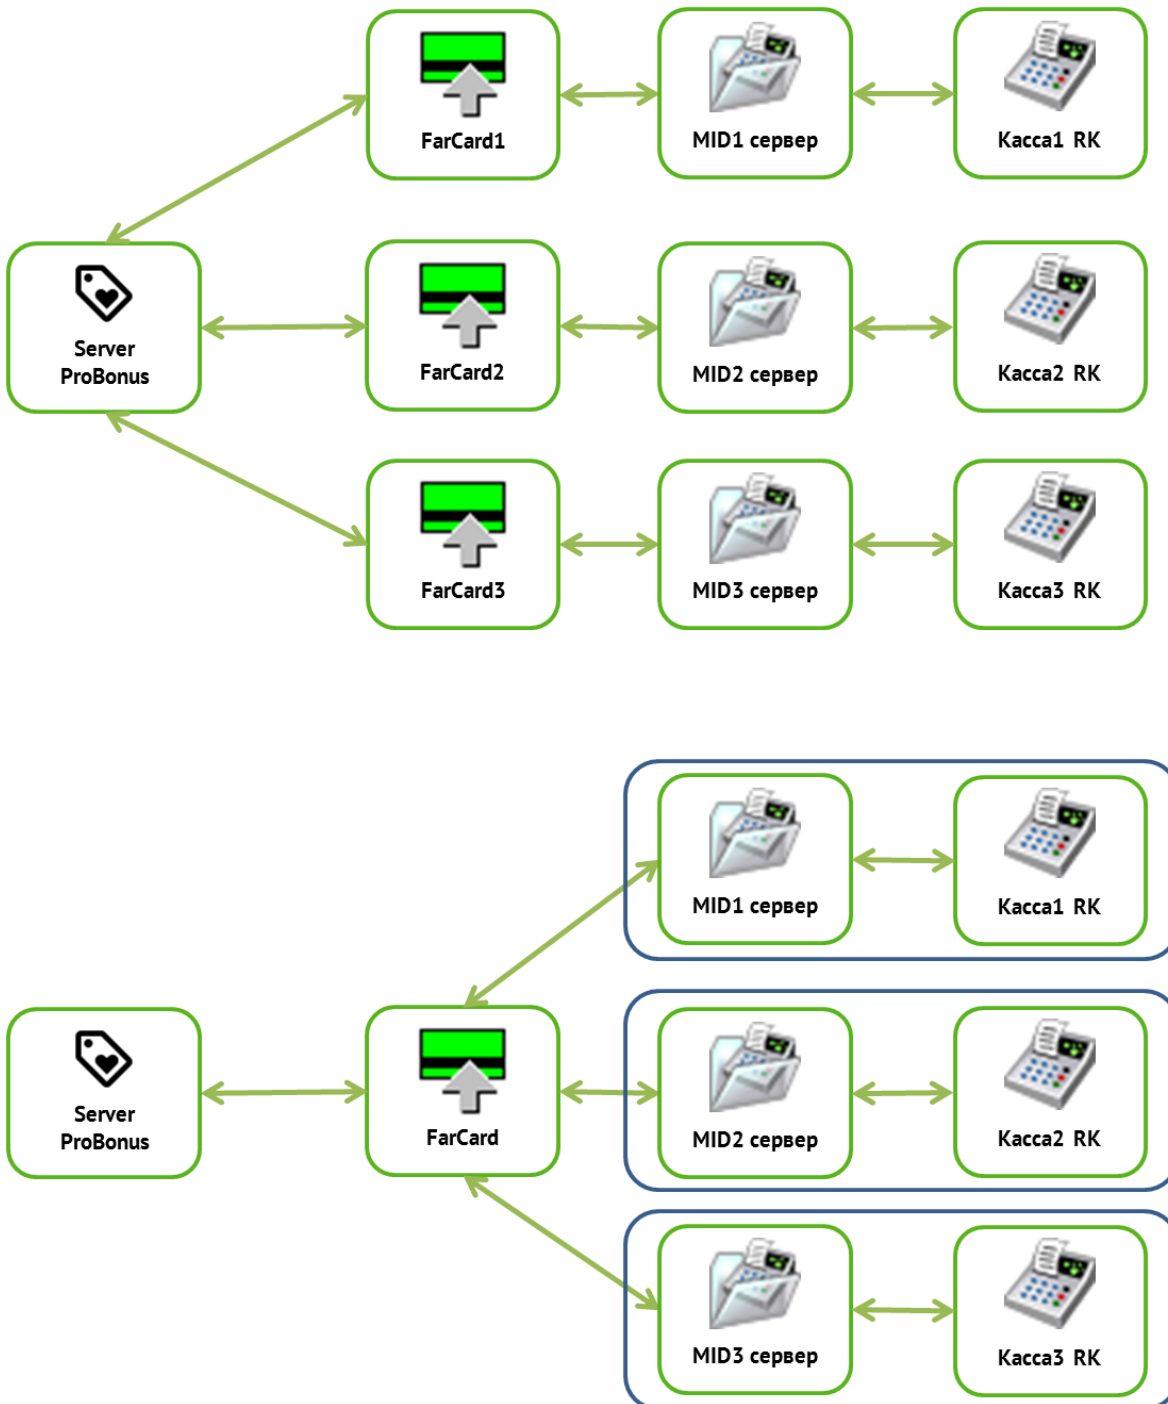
FarCard1

MID1 сервер

Касса1 RK

Server ProBonus

FarCard2

MID2 сервер

Касса2 RK

FarCard3

MID3 сервер

Касса3 RK

MID1 сервер

Касса1 RK

Server ProBonus

FarCard

MID2 сервер

Касса2 RK

MID3 сервер

Касса3 RK